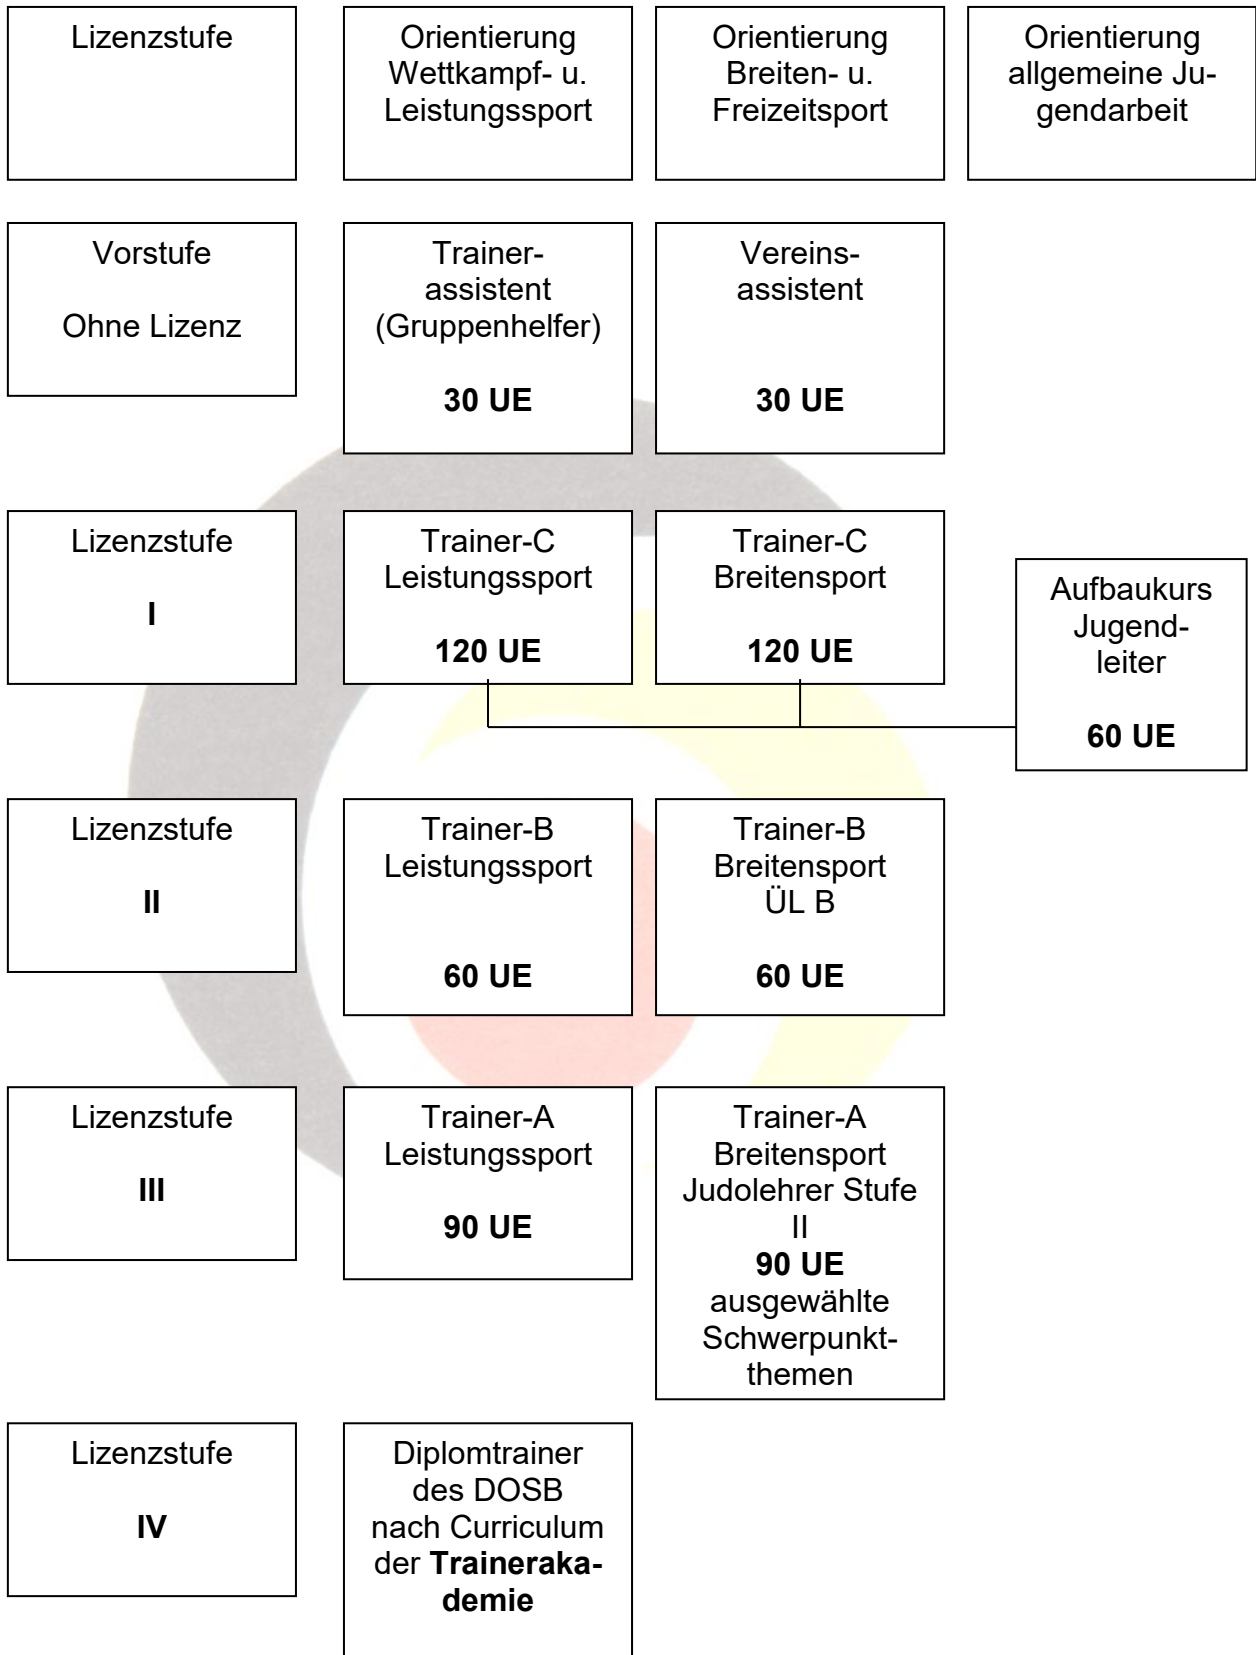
Lizenzstufe

Orientierung Wettkampf- u. Leistungssport

Orientierung Breiten- u. Freizeitsport

Orientierung allgemeine Jugendarbeit

Vorstufe

Ohne Lizenz

Trainer-assistent (Gruppenhelfer)

**30 UE**

Vereins-assistent

**30 UE**

Lizenzstufe

**I**

Trainer-C Leistungssport

**120 UE**

Trainer-C Breitensport

**120 UE**

Aufbaukurs Jugend-leiter

**60 UE**

Lizenzstufe

**II**

Trainer-B Leistungssport

**60 UE**

Trainer-B Breitensport ÜL B

**60 UE**

Lizenzstufe

**III**

Trainer-A Leistungssport

**90 UE**

Trainer-A Breitensport Judolehrer Stufe II

**90 UE**

ausgewählte Schwerpunkt-themen

Lizenzstufe

**IV**

Diplomtrainer des DOSB nach Curriculum der **Trainerakademie**